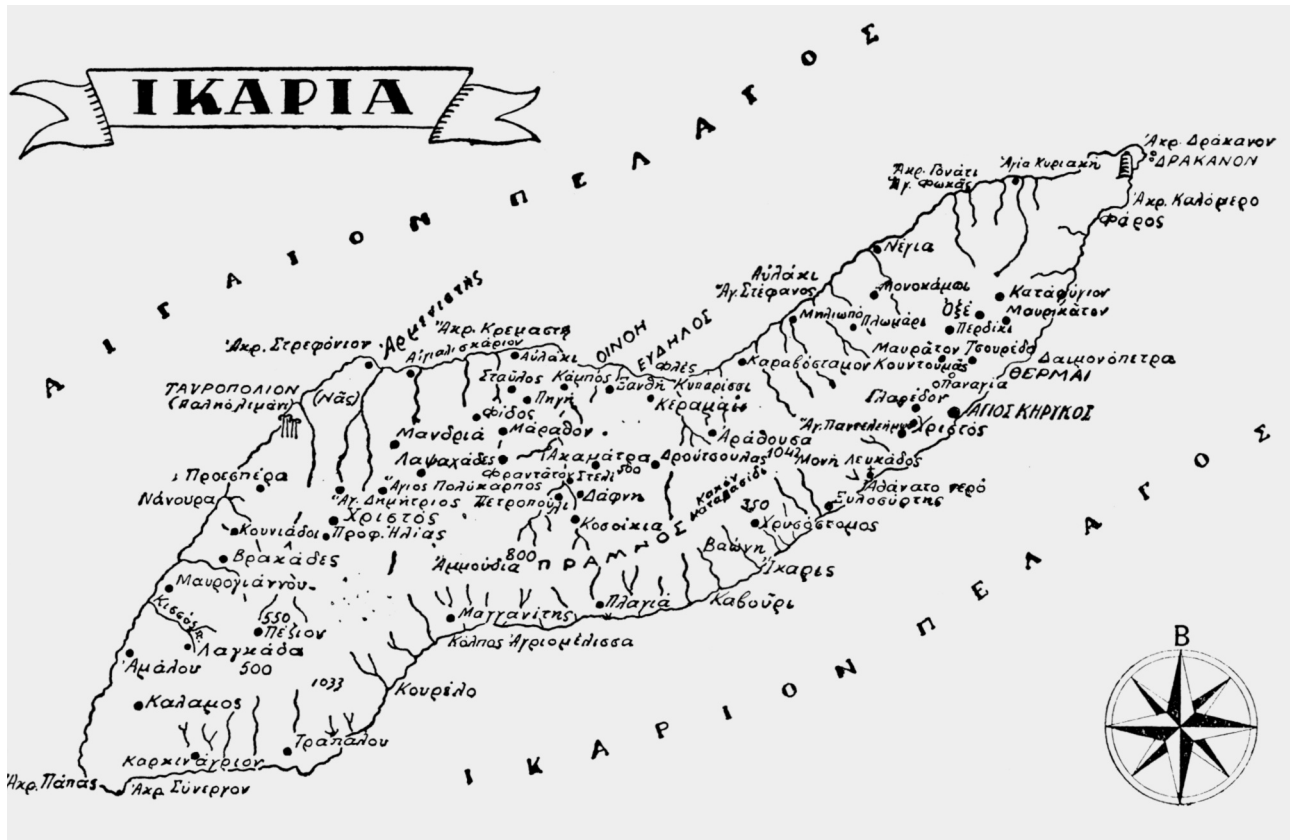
ΙΚΑΡΙΑ

ΑΙΓΑΙΟΝ ΠΕΛΑΓΟΣ

Ἄκρ. Δράκανον
ΔΡΑΚΑΝΟΝ
Ἄκρ. Γωνάτι
Ἅγ. Φωκᾶς
Ἁγία Κυριακή
Ἄκρ. Καλόμερο
Φάρος
Νέγια
Μονοκάμπι
Κατάφυγιον
Ὀξέ
Μαυρικάτον
Περδίκι
Αὐλάκι
Ἅγ. Στέφανος
Μηλιωπό
Πλωμάρι
Μαυράτον
Τσουρέδα
Κουντουμᾶς
Δαιμονόπετρα
ΘΕΡΜΑΙ
Παναγία
Γλαρέδον
ΑΓΙΟΣ ΚΗΡΥΚΟΣ
Χριστός
Ἄκρ. Στερεφόνιον
Ἀρμενιστής
Ἄκρ. Κρεμαστή
Αἰγιαλισκάριον
Αὐλάκι
ΟΙΝΟΗ
ΕΥΔΗΛΟΣ
Φλές
Καραβόσταμον
Σταῦλος
Κάμπος
Ξανθή
Κυπαρίσσι
Πηγή
Κεραμαίη
Φίδος
ΤΑΥΡΟΠΟΛΙΟΝ
(Παληόλιμάνι)
(Νᾶς)
Μανδριά
Μάραθον
Ἀράδουσα
Ἅγ. Παντελεήμων
Μονή Λευκάδος
Λαψαχάδες
Ἀκαμάτρα
Φραντάτον
Στέλι
500
Δρουτσουλας
1042
Ἀθάνατο νερό
Ξυλοσύρτης
Προεσπέρα
Νάνουρα
Ἅγιος Πολύκαρπος
Ἅγ. Δημήτριος
Πετροπούλι
Δάφνη
Χριστός
Κοσοίκια
Κοσκινᾶς
Κοσκατάσιδα
350
Χρυσόστομος
Κουνιάδοι
Προφ. Ἠλίας
Βραχάδες
800
Ἀμμουδιά
ΠΡΑΜΝΟΣ
Βαώνη
Ἴκαρις
Μαυρογιάννου
Κισσός
550
Πέζιον
Μαγγανίτης
Πλαγιά
Καβοῦρι
Λαγκάδα
500
Κόλπος Ἀγριομέλισσα
Ἀμάλου
1033
Κουρέλο
Κάλαμος
Τραπάλου
Καρκινάγριον
Ἄκρ. Πάπας
Ἄκρ. Σύνεργον

ΙΚΑΡΙΟΝ ΠΕΛΑΓΟΣ

Β